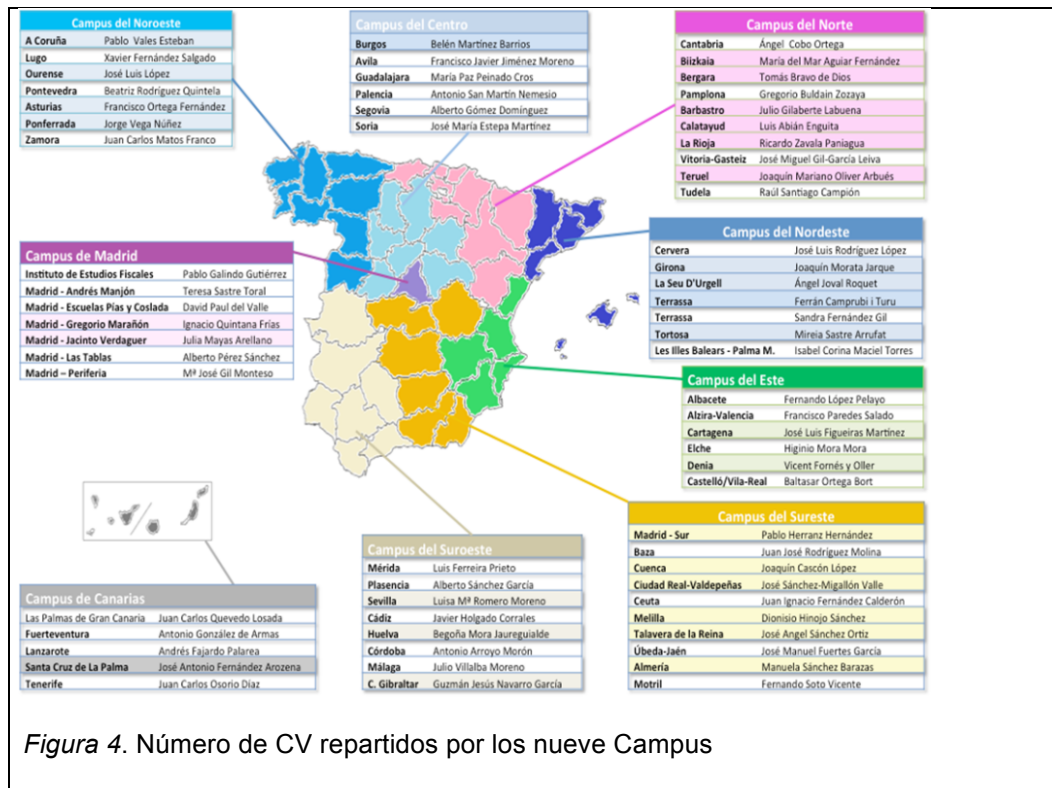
| Campus del Noroeste | |
|---|---|
| A Coruña | Pablo Vales Esteban |
| Lugo | Xavier Fernández Salgado |
| Ourense | José Luis López |
| Pontevedra | Beatriz Rodríguez Quintela |
| Asturias | Francisco Ortega Fernández |
| Ponferrada | Jorge Vega Núñez |
| Zamora | Juan Carlos Matos Franco |

| Campus del Centro | |
|---|---|
| Burgos | Belén Martínez Barrios |
| Avila | Francisco Javier Jiménez Moreno |
| Guadalajara | María Paz Peinado Cros |
| Palencia | Antonio San Martín Nemesio |
| Segovia | Alberto Gómez Domínguez |
| Soria | José María Estepa Martínez |

| Campus del Norte | |
|---|---|
| Cantabria | Ángel Cobo Ortega |
| Bizkaia | María del Mar Aguiar Fernández |
| Bergara | Tomás Bravo de Dios |
| Pamplona | Gregorio Buldain Zozaya |
| Barbastro | Julio Gilaberte Labuena |
| Calatayud | Luis Abián Enguita |
| La Rioja | Ricardo Zavala Paniagua |
| Vitoria-Gasteiz | José Miguel Gil-García Leiva |
| Teruel | Joaquín Mariano Oliver Arbués |
| Tudela | Raúl Santiago Campión |

| Campus de Madrid | |
|---|---|
| Instituto de Estudios Fiscales | Pablo Galindo Gutiérrez |
| Madrid - Andrés Manjón | Teresa Sastre Toral |
| Madrid - Escuelas Pías y Coslada | David Paul del Valle |
| Madrid - Gregorio Marañón | Ignacio Quintana Frías |
| Madrid - Jacinto Verdaguer | Julia Mayas Arellano |
| Madrid - Las Tablas | Alberto Pérez Sánchez |
| Madrid – Periferia | Mª José Gil Monteso |

| Campus del Nordeste | |
|---|---|
| Cervera | José Luis Rodríguez López |
| Girona | Joaquín Morata Jarque |
| La Seu D'Urgell | Ángel Joval Roquet |
| Terrassa | Ferrán Camprubí i Turu |
| Terrassa | Sandra Fernández Gil |
| Tortosa | Mireia Sastre Arrufat |
| Les Illes Balears - Palma M. | Isabel Corina Maciel Torres |

| Campus del Este | |
|---|---|
| Albacete | Fernando López Pelayo |
| Alzira-Valencia | Francisco Paredes Salado |
| Cartagena | José Luis Figueiras Martínez |
| Elche | Higinio Mora Mora |
| Denia | Vicent Fornés y Oller |
| Castelló/Vila-Real | Baltasar Ortega Bort |

| Campus del Sureste | |
|---|---|
| Madrid - Sur | Pablo Herranz Hernández |
| Baza | Juan José Rodríguez Molina |
| Cuenca | Joaquín Cascón López |
| Ciudad Real-Valdepeñas | José Sánchez-Migallón Valle |
| Ceuta | Juan Ignacio Fernández Calderón |
| Melilla | Dionisio Hinojo Sánchez |
| Talavera de la Reina | José Angel Sánchez Ortiz |
| Úbeda-Jaén | José Manuel Fuertes García |
| Almería | Manuela Sánchez Barazas |
| Motril | Fernando Soto Vicente |

| Campus del Suroeste | |
|---|---|
| Mérida | Luis Ferreira Prieto |
| Plasencia | Alberto Sánchez García |
| Sevilla | Luisa Mª Romero Moreno |
| Cádiz | Javier Holgado Corrales |
| Huelva | Begoña Mora Jaureguialde |
| Córdoba | Antonio Arroyo Morón |
| Málaga | Julio Villalba Moreno |
| C. Gibraltar | Guzmán Jesús Navarro García |

| Campus de Canarias | |
|---|---|
| Las Palmas de Gran Canaria | Juan Carlos Quevedo Losada |
| Fuerteventura | Antonio González de Armas |
| Lanzarote | Andrés Fajardo Palarea |
| Santa Cruz de La Palma | José Antonio Fernández Arozena |
| Tenerife | Juan Carlos Osorio Díaz |

*Figura 4*. Número de CV repartidos por los nueve Campus